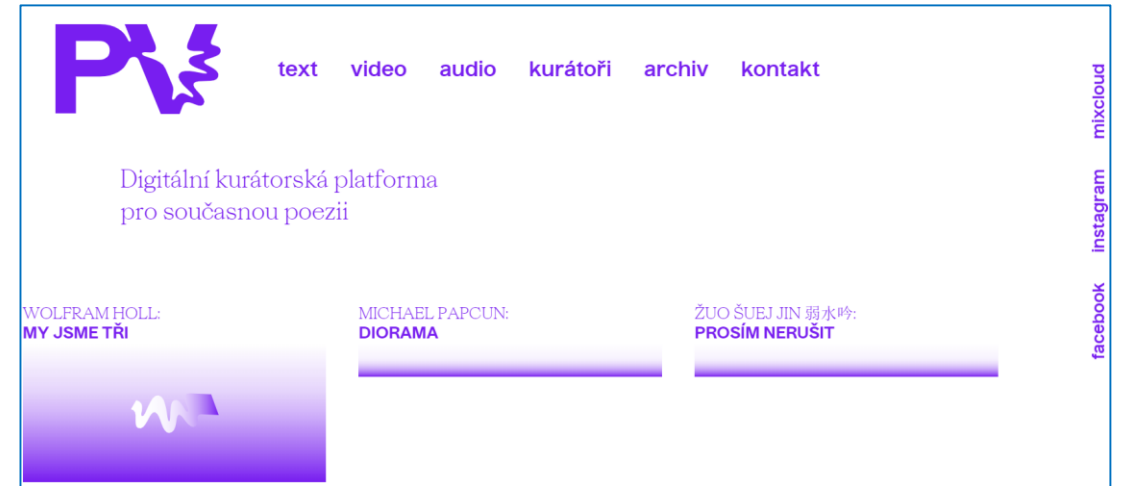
text video audio kurátoři archiv kontakt

mixcloud instagram facebook

Digitální kurátorská platforma pro současnou poezii

WOLFRAM HOLL:
MY JSME TŘI

MICHAEL PAPCUN:
DIORAMA

ŽUO ŠUEJ JIN 弱水吟:
PROSÍM NERUŠIT